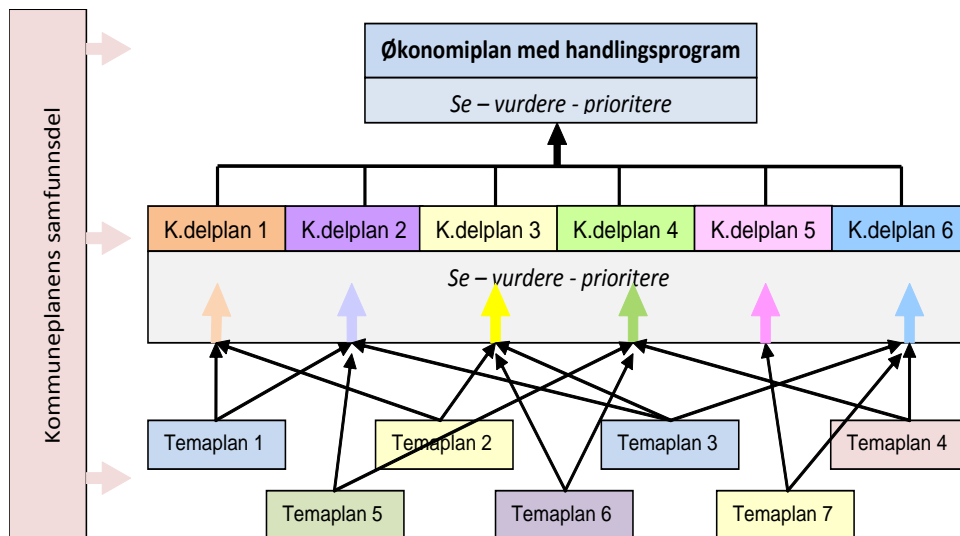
Kommuneplanens samfunnsdel

Økonomiplan med handlingsprogram

Se – vurdere - prioritere

K.delplan 1
K.delplan 2
K.delplan 3
K.delplan 4
K.delplan 5
K.delplan 6

Se – vurdere - prioritere

Temaplan 1
Temaplan 2
Temaplan 3
Temaplan 4
Temaplan 5
Temaplan 6
Temaplan 7